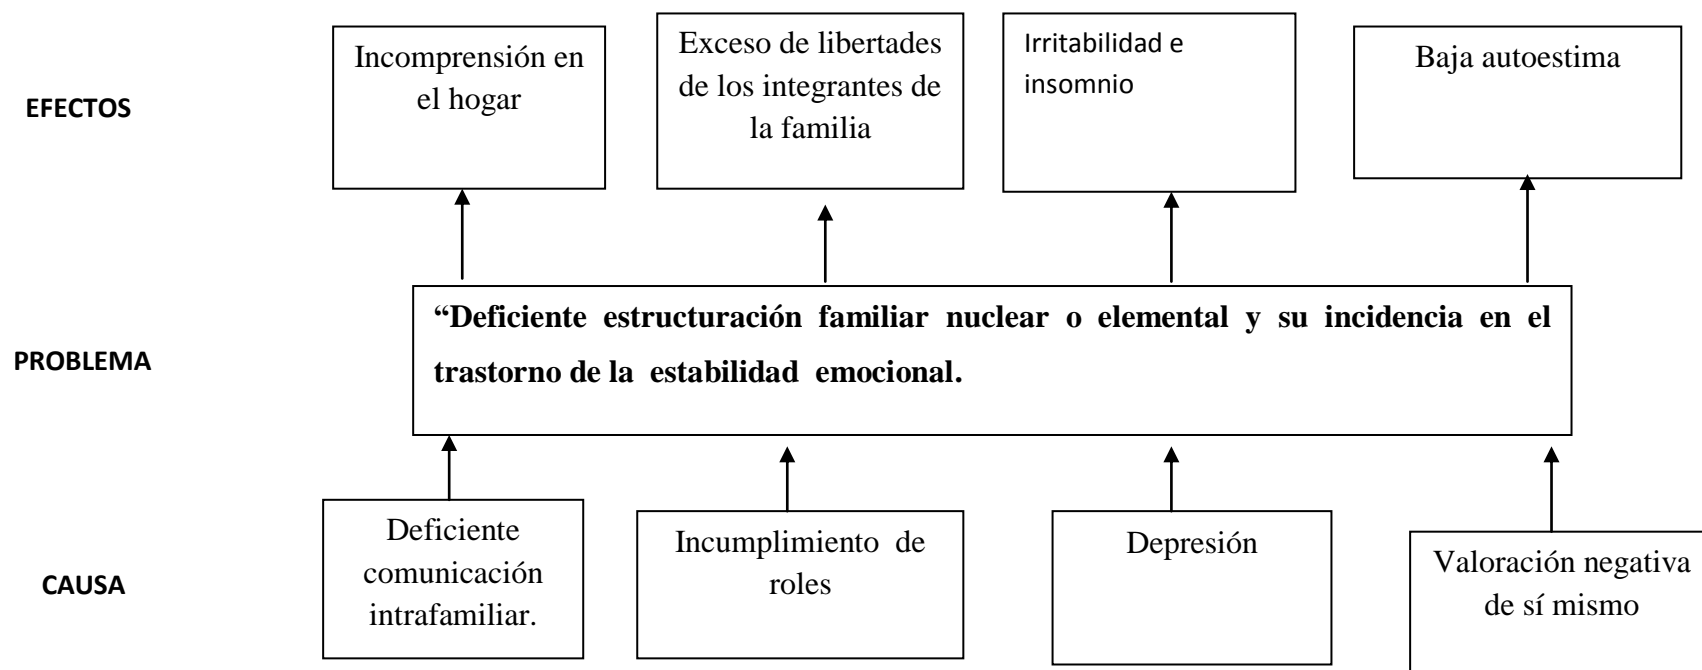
EFECTOS

Incomprensión en el hogar

Exceso de libertades de los integrantes de la familia

Irritabilidad e insomnio

Baja autoestima

PROBLEMA

"Deficiente estructuración familiar nuclear o elemental y su incidencia en el trastorno de la estabilidad emocional.

CAUSA

Deficiente comunicación intrafamiliar.

Incumplimiento de roles

Depresión

Valoración negativa de sí mismo